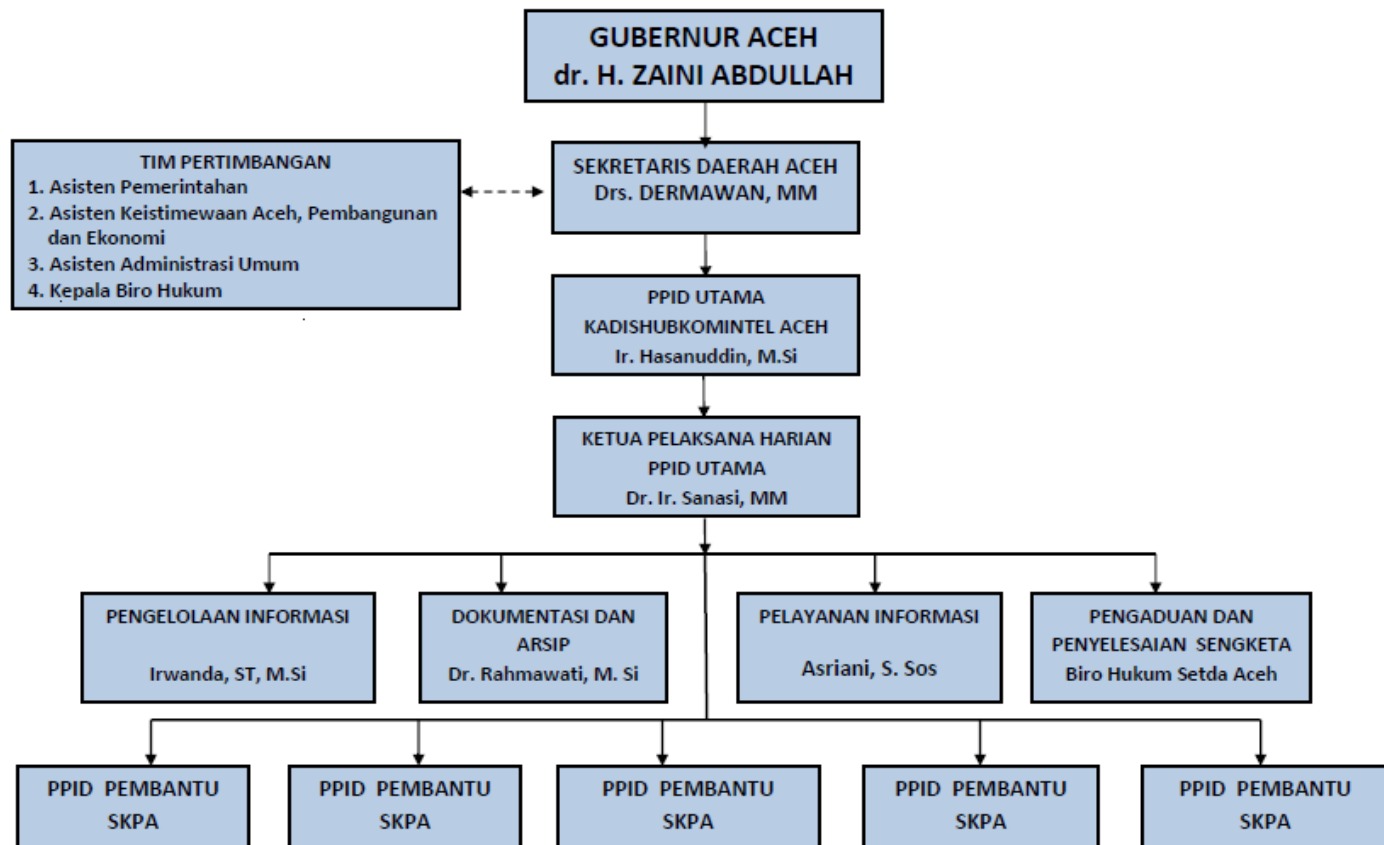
GUBERNUR ACEH
dr. H. ZAINI ABDULLAH

TIM PERTIMBANGAN
1. Asisten Pemerintahan
2. Asisten Keistimewaan Aceh, Pembangunan dan Ekonomi
3. Asisten Administrasi Umum
4. Kepala Biro Hukum

SEKRETARIS DAERAH ACEH
Drs. DERMAWAN, MM

PPID UTAMA
KADISHUBKOMINTEL ACEH
Ir. Hasanuddin, M.Si

KETUA PELAKSANA HARIAN
PPID UTAMA
Dr. Ir. Sanasi, MM

PENGELOLAAN INFORMASI
Irwanda, ST, M.Si

DOKUMENTASI DAN ARSIP
Dr. Rahmawati, M. Si

PELAYANAN INFORMASI
Asriani, S. Sos

PENGADUAN DAN PENYELESAIAN SENGKETA
Biro Hukum Setda Aceh

PPID PEMBANTU
SKPA

PPID PEMBANTU
SKPA

PPID PEMBANTU
SKPA

PPID PEMBANTU
SKPA

PPID PEMBANTU
SKPA